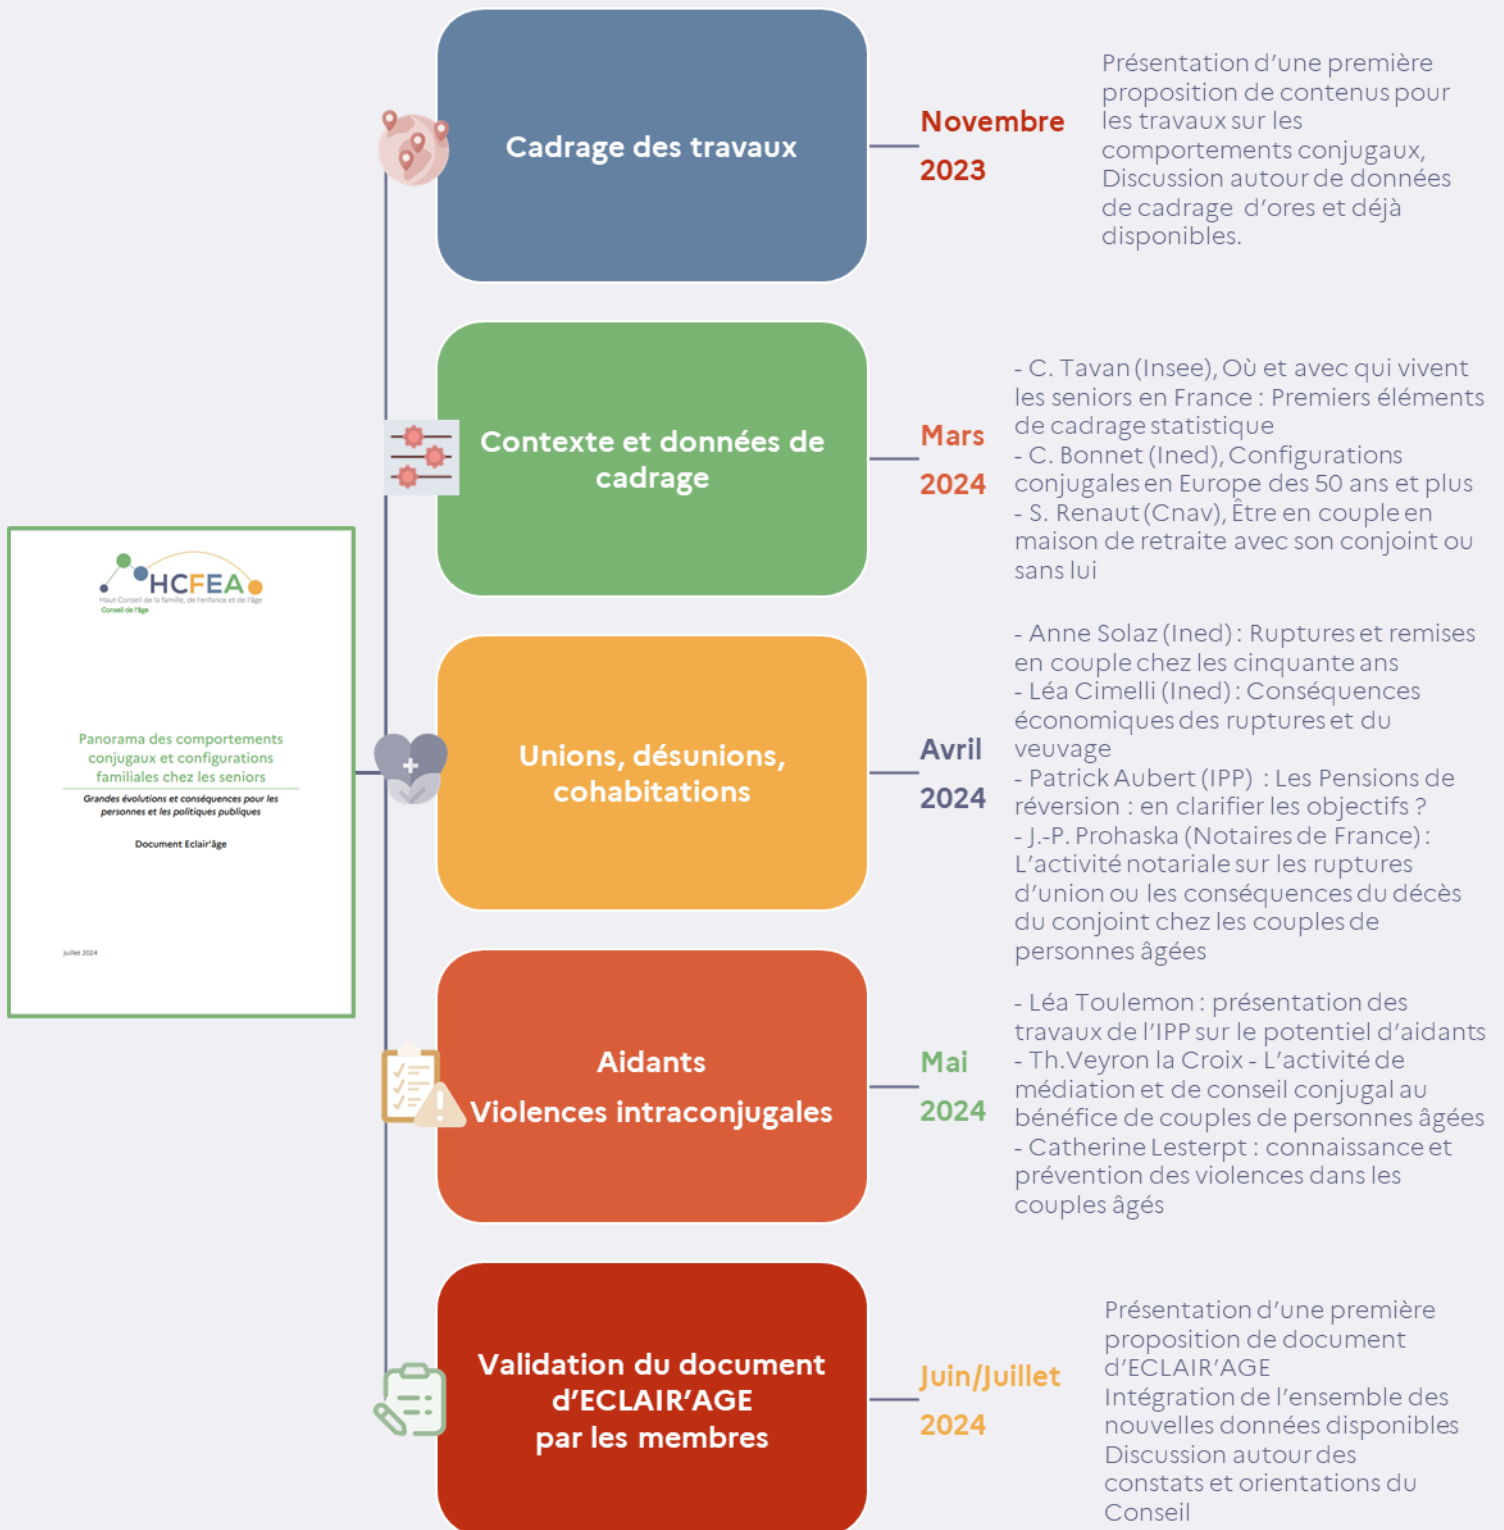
HCFEA
Haut Conseil de la famille, de l'enfance et de l'âge
Conseil de l'âge

Panorama des comportements conjugaux et configurations familiales chez les seniors

Grandes évolutions et conséquences pour les personnes et les politiques publiques

Document Eclair'âge

Juillet 2024

Cadrage des travaux

Novembre 2023

Présentation d'une première proposition de contenus pour les travaux sur les comportements conjugaux, Discussion autour de données de cadrage d'ores et déjà disponibles.

Contexte et données de cadrage

Mars 2024

- C. Tavan (Insee), Où et avec qui vivent les seniors en France : Premiers éléments de cadrage statistique
- C. Bonnet (Ined), Configurations conjugales en Europe des 50 ans et plus
- S. Renaut (Cnav), Être en couple en maison de retraite avec son conjoint ou sans lui

Unions, désunions, cohabitations

Avril 2024

- Anne Solaz (Ined) : Ruptures et remises en couple chez les cinquante ans
- Léa Cimelli (Ined) : Conséquences économiques des ruptures et du veuvage
- Patrick Aubert (IPP) : Les Pensions de réversion : en clarifier les objectifs ?
- J.-P. Prohaska (Notaires de France) : L'activité notariale sur les ruptures d'union ou les conséquences du décès du conjoint chez les couples de personnes âgées

Aidants
Violences intraconjugales

Mai 2024

- Léa Toulemon : présentation des travaux de l'IPP sur le potentiel d'aidants
- Th.Veyron la Croix - L'activité de médiation et de conseil conjugal au bénéfice de couples de personnes âgées
- Catherine Lesterpt : connaissance et prévention des violences dans les couples âgés

Validation du document d'ECLAIR'AGE par les membres

Juin/Juillet 2024

Présentation d'une première proposition de document d'ECLAIR'AGE
Intégration de l'ensemble des nouvelles données disponibles
Discussion autour des constats et orientations du Conseil